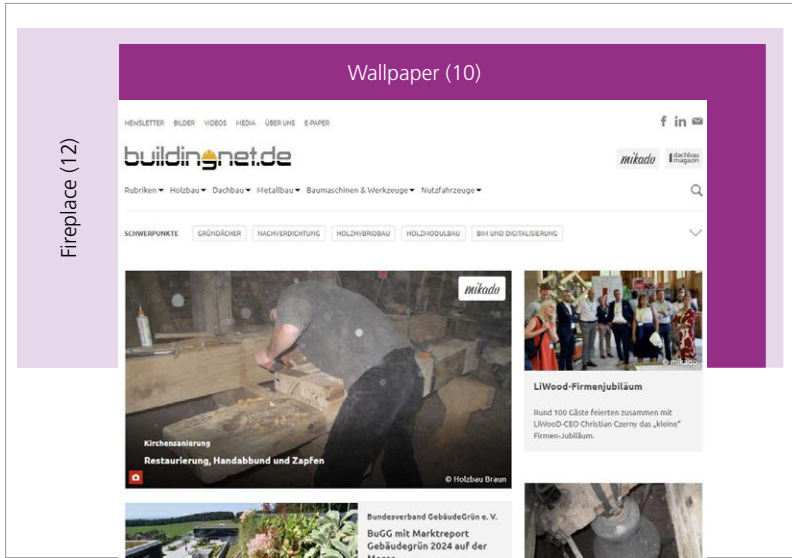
Wallpaper (10)

Fireplace (12)

NEWSLETTER BILDER VIDEOS MEDIA ÜBER UNS E-PAPER

buildingnet.de

mikado

dachbau magazin

Rubriken ▾ Holzbau ▾ Dachbau ▾ Metallbau ▾ Baumaschinen & Werkzeuge ▾ Nutzfahrzeuge ▾

SCHWERPUNKTE GRÜNDÄCHER NACHVERDICHTUNG HOLZHYBRIDBAU HOLZMODULBAU BIM UND DIGITALISIERUNG

mikado

Kirchensanierung

Restaurierung, Handabbund und Zapfen

© Holzbau Braun

© mikado

LiWood-Firmenjubiläum

Rund 100 Gäste feierten zusammen mit LiWooD-CEO Christian Czerny das „kleine" Firmen-Jubiläum.

Bundesverband GebäudeGrün e. V.

BuGG mit Marktreport Gebäudegrün 2024 auf der